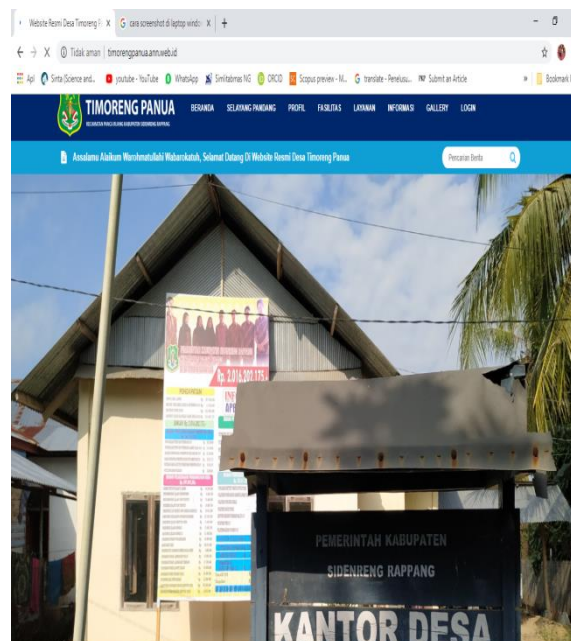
Website Resmi Desa Timoreng P ×
cara screenshot di laptop windo ×
+
–
Tidak aman | timorengpanua.ann.web.id
Apl
Sinta (Science and...
youtube - YouTube
WhatsApp
Similiabmas NG
ORCID
Scopus preview - M...
translate - Penelusu...
Submit an Article
Bookmark
TIMORENG PANUA
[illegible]
BERANDA
SELAYANG PANDANG
PROFIL
FASILITAS
LAYANAN
INFORMASI
GALLERY
LOGIN
Assalamu Alaikum Warohmatullahi Wabarokatuh, Selamat Datang Di Website Resmi Desa Timoreng Panua
Pencarian Berita
Rp. 2.016.202.175
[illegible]
PEMERINTAH KABUPATEN
SIDENRENG RAPPANG
KANTOR DESA